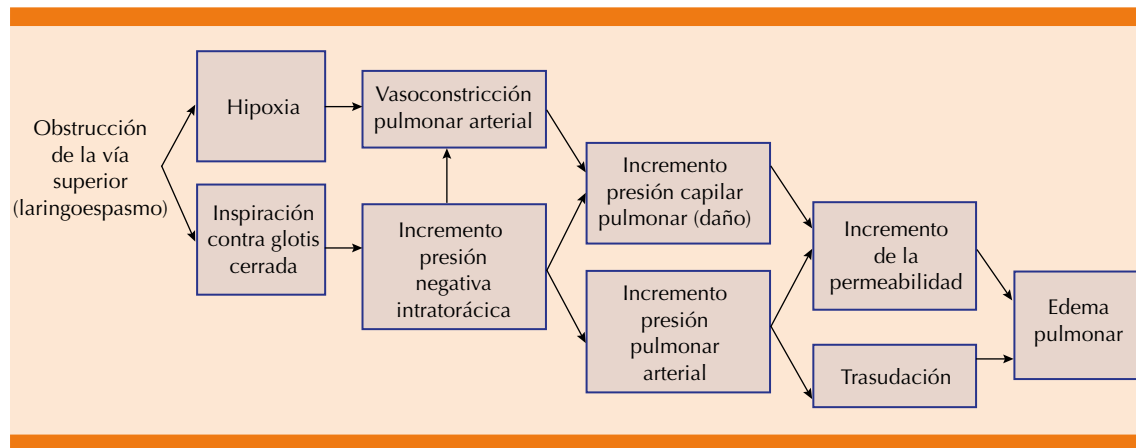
Obstrucción de la vía superior (laringoespasmo)

Hipoxia

Inspiración contra glotis cerrada

Vasoconstricción pulmonar arterial

Incremento presión negativa intratorácica

Incremento presión capilar pulmonar (daño)

Incremento presión pulmonar arterial

Incremento de la permeabilidad

Trasudación

Edema pulmonar